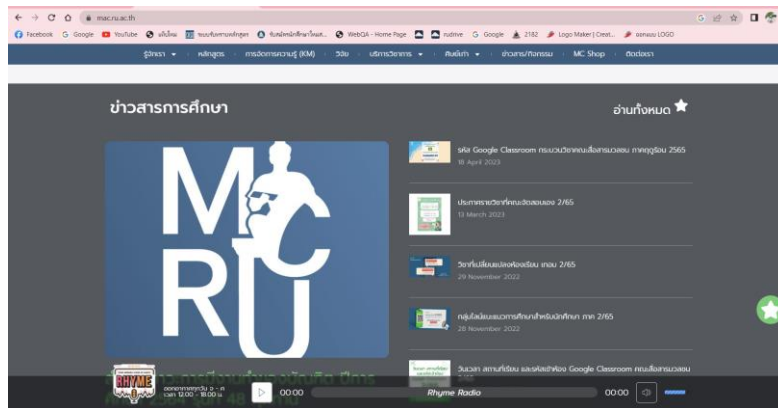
mac.ru.ac.th

Facebook Google YouTube WebQA - Home Page Google 2182 Logo Maker | Creat...

รู้จักเรา หลักสูตร การจัดการความรู้ (KM) วิจัย บริการวิชาการ สินค้า ข่าวสาร/กิจกรรม MC Shop ติดต่อเรา

ข่าวสารการศึกษา

อ่านทั้งหมด

MC RU

รหัส Google Classroom กระบวนวิชาคณะสื่อสารมวลชน ภาคฤดูร้อน 2565
18 April 2023

ประกาศรายวิชาที่คณะจัดสอนเอง 2/65
13 March 2023

วิชาที่เปลี่ยนแปลงห้องเรียน เทอม 2/65
29 November 2022

กลุ่มไลน์แนะแนวการศึกษาสำหรับนักศึกษา ภาค 2/65
28 November 2022

วันเวลา สถานที่เรียน และรหัสเข้าห้อง Google Classroom คณะสื่อสารมวลชน

RHYME

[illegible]

00:00 Rhyme Radio 00:00